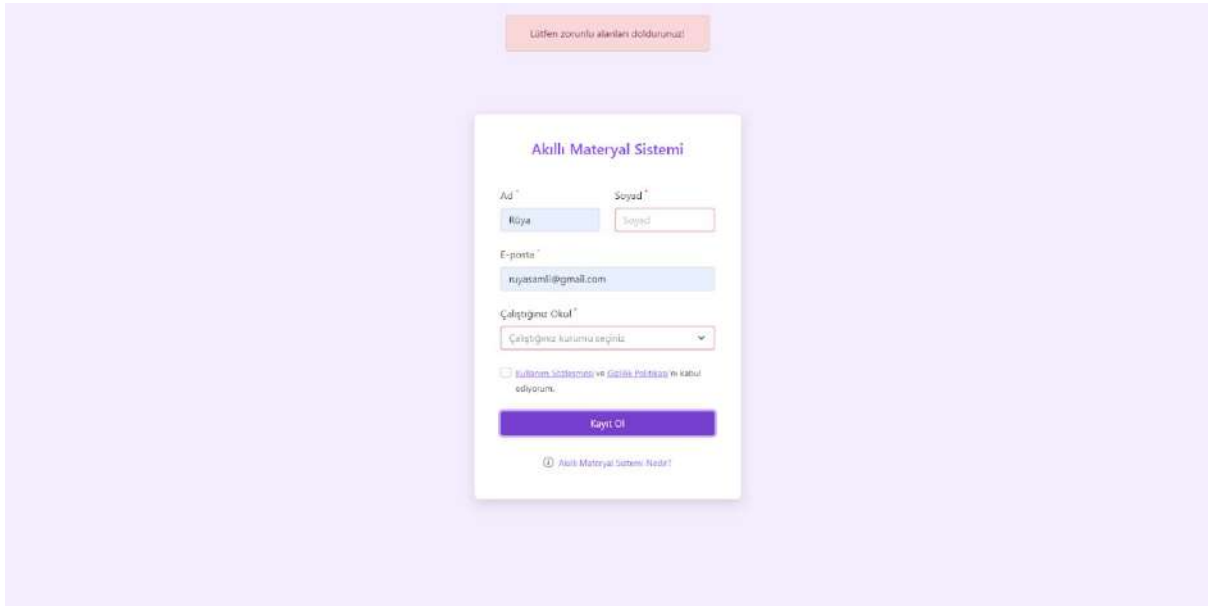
Lütfen zorunlu alanları doldurunuz!

Akıllı Materyal Sistemi

Ad *

Rüya

Soyad *

Soyad

E-posta *

ruyasamli@gmail.com

Çalıştığınız Okul *

Çalıştığınız kurumu seçiniz

Kullanım Sözleşmesi ve Gizlilik Politikası'nı kabul ediyorum.

Kayıt Ol

Akıllı Materyal Sistemi Nedir?